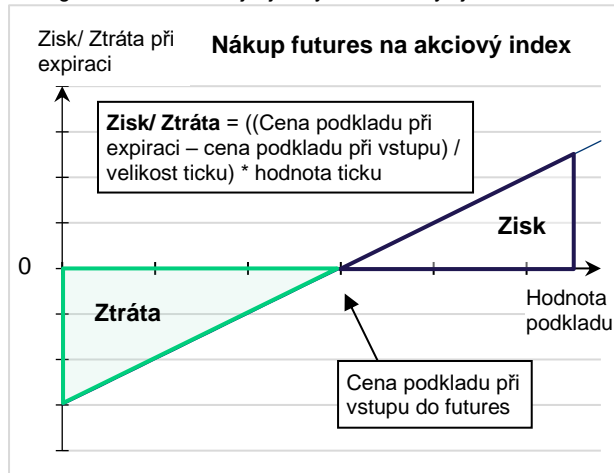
Zisk/ Ztráta při expiraci

Nákup futures na akciový index

Zisk/ Ztráta = ((Cena podkladu při expiraci – cena podkladu při vstupu) / velikost ticku) * hodnota ticku

Zisk

0

Ztráta

Hodnota podkladu

Cena podkladu při vstupu do futures